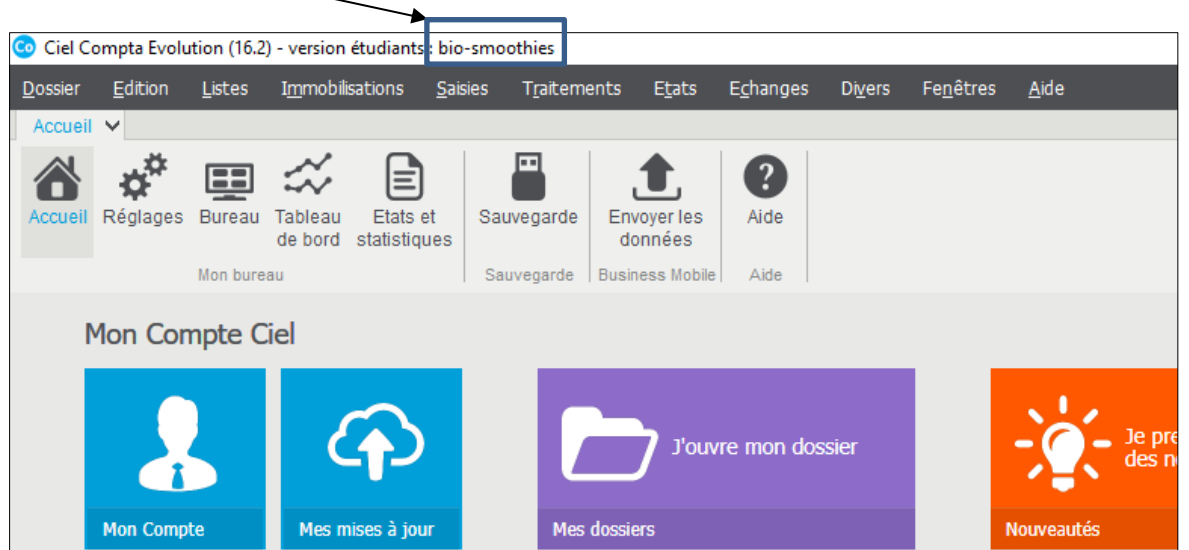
Co Ciel Compta Evolution (16.2) - version étudiants : bio-smoothies

Dossier Edition Listes Immobilisations Saisies Traitements Etats Echanges Divers Fenêtres Aide

Accueil

Accueil Réglages Bureau Tableau de bord Etats et statistiques
Mon bureau

Sauvegarde
Sauvegarde

Envoyer les données
Business Mobile

Aide
Aide

Mon Compte Ciel

Mon Compte

Mes mises à jour

J'ouvre mon dossier
Mes dossiers

Je pre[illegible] des n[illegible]
Nouveautés